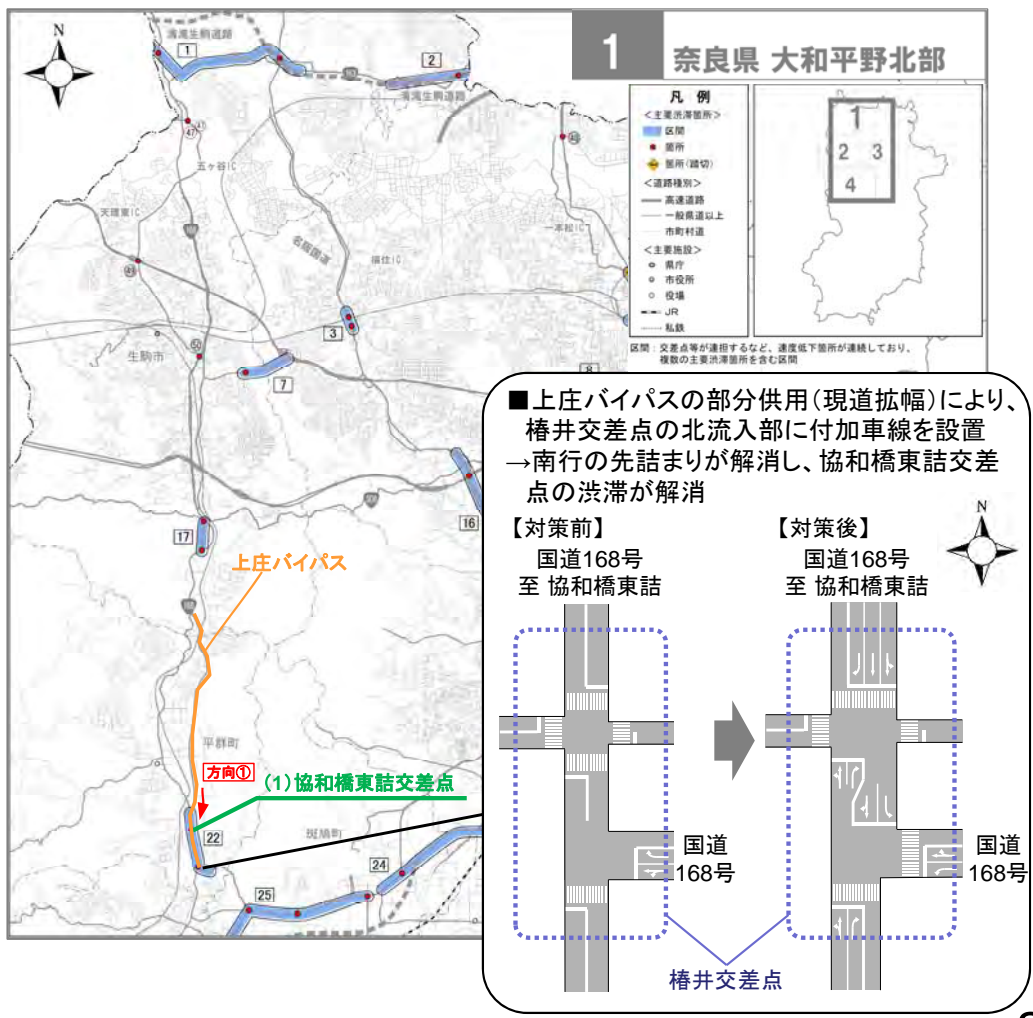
N

1 奈良県 大和平野北部

清滝生駒道路
1
2
清滝生駒道路
五ケ谷IC
天理東IC
名阪国道
福住IC
一本松IC
生駒市
3
7
17
16
平群町
斑鳩町
22
24
25

凡 例
<主要渋滞箇所>
区間
箇所
箇所(踏切)
<道路種別>
高速道路
一般県道以上
市町村道
<主要施設>
県庁
市役所
役場
JR
私鉄

区間:交差点等が連担するなど、速度低下箇所が連続しており、複数の主要渋滞箇所を含む区間

1
2 3
4

上庄バイパス
方向①
(1)協和橋東詰交差点

■上庄バイパスの部分供用(現道拡幅)により、椿井交差点の北流入部に付加車線を設置
→南行の先詰まりが解消し、協和橋東詰交差点の渋滞が解消

N

【対策前】
国道168号
至 協和橋東詰
国道
168号

【対策後】
国道168号
至 協和橋東詰
国道
168号

椿井交差点